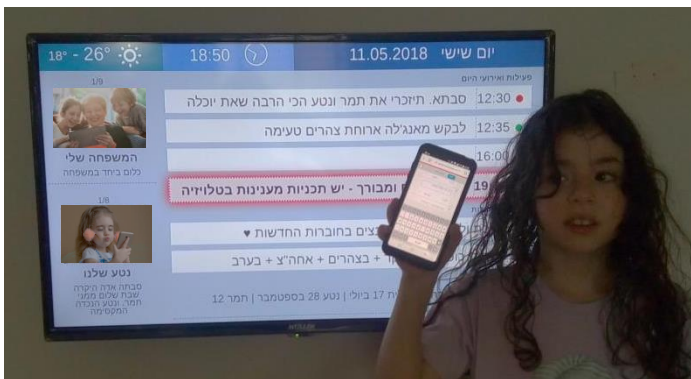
$18° - 26°$ 18:50 11.05.2018 יום שישי

פעילות ואירועי היום

1/9

המשפחה שלי

כלום ביחד במשפחה

12:30 סבתא. תיזכרי את תמר ונטע הכי הרבה שאת יוכלה

12:35 לבקש מאנג'לה ארוחת צהרים טעימה

16:00

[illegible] ומבורך - יש תכניות מעניינות בטלויזיה

1/8

נטע שלנו

סבתא אהיה היקרה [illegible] תמר, ונטע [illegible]

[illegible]צים בחוברות החדשות ♥

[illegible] + בצהרים + אחה"צ + בערב

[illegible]ת 17 ביולי | נטע 28 בספטמבר | תמר 12